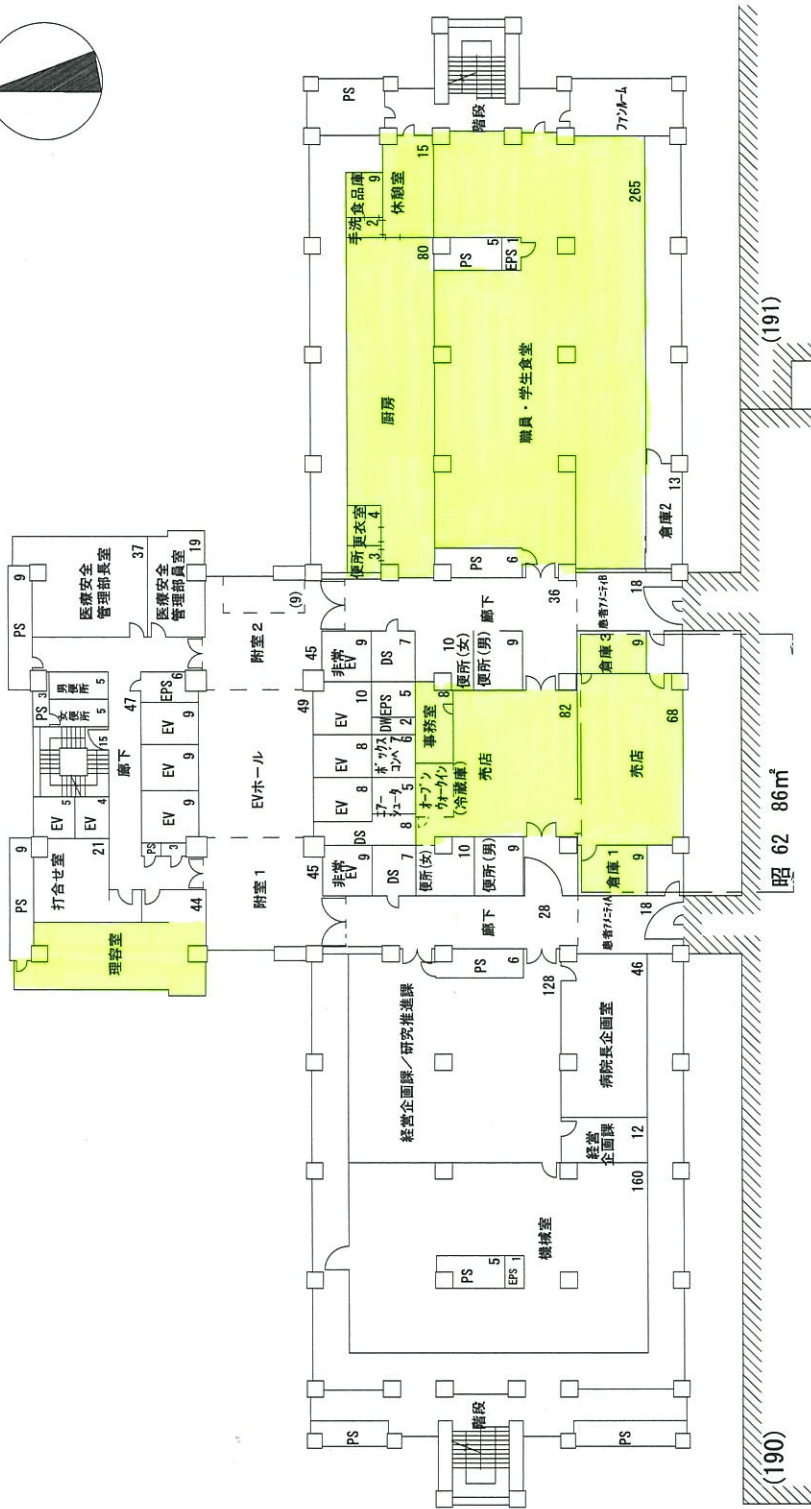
PS
階段
ファンルーム
15
休憩室
9
食品庫
2
手洗
265
80
PS
5
EPS 1
厨房
職員・学生食堂
便所
3
更衣室
4
倉庫2
13
PS
6
PS
9
医療安全管理部長室
37
医療安全管理部員室
19
(9)
附室2
36
廊下
18
患者アメニティB
45
非常EV
9
DS
7
便所(女)
10
便所(男)
9
倉庫3
9
PS 3
男便所
女便所 5
15
47
EPS 6
廊下
EV
EV
EV
EV
EV 9
EV 9
EV 9
EVホール
49
EV 10
EV 8
EV 8
DW 2
EPS 5
ボックスコンベア 6
事務室
82
68
売店
売店
エアーシューター 5
オープンウォークイン(冷蔵庫) 8
8
EV 5
EV 4
21
PS 3
9
打合せ室
附室1
45
非常EV 9
DS
DS 7
便所(女) 10
便所(男) 9
倉庫1 9
44
理容室
廊下
28
18
患者アメニティA
PS 6
128
46
経営企画課/研究推進課
病院長企画室
経営企画課 12
160
機械室
PS 5
EPS 1
PS
階段
PS
昭 62 86m²
(191)
(190)